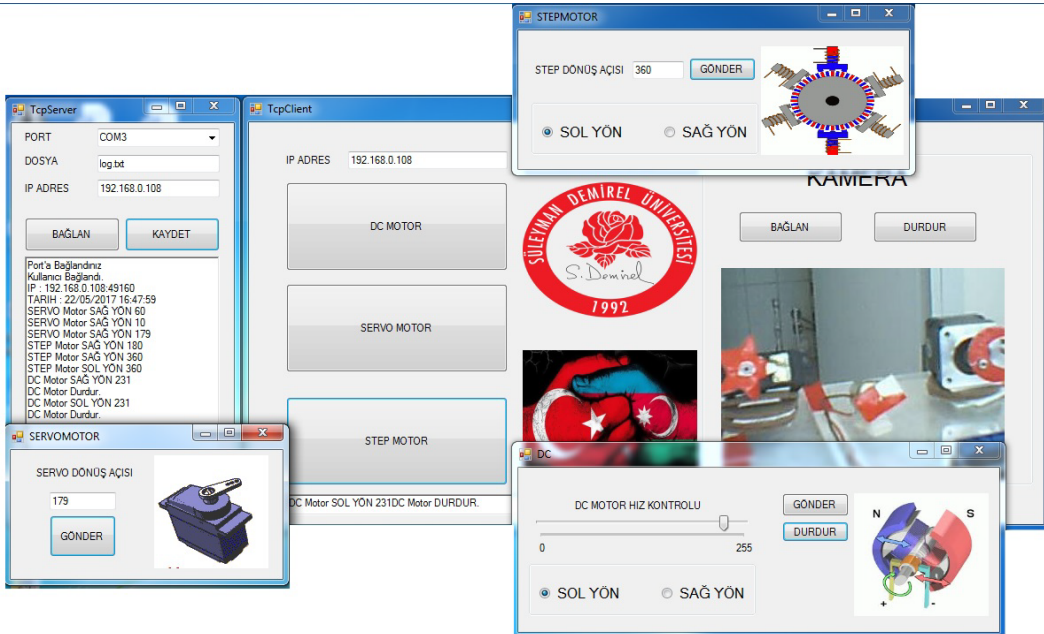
STEPMOTOR

STEP DÖNÜŞ AÇISI 360 GÖNDER

SOL YÖN SAĞ YÖN

TcpServer

PORT COM3
DOSYA log.txt
IP ADRES 192.168.0.108

BAĞLAN KAYDET

Port'a Bağlandınız
Kullanıcı Bağlandı.
IP : 192.168.0.108:49160
TARIH : 22/05/2017 16:47:59
SERVO Motor SAĞ YÖN 60
SERVO Motor SAĞ YÖN 10
SERVO Motor SAĞ YÖN 179
STEP Motor SAĞ YÖN 180
STEP Motor SAĞ YÖN 360
STEP Motor SOL YÖN 360
DC Motor SAĞ YÖN 231
DC Motor Durdur.
DC Motor SOL YÖN 231
DC Motor Durdur.

TcpClient

IP ADRES 192.168.0.108

DC MOTOR

SERVO MOTOR

STEP MOTOR

DC Motor SOL YÖN 231DC Motor DURDUR.

SÜLEYMAN DEMİREL ÜNİVERSİTESİ
S. Demirel
1992

KAMERA

BAĞLAN DURDUR

SERVOMOTOR

SERVO DÖNÜŞ AÇISI

179

GÖNDER

DC

DC MOTOR HIZ KONTROLU

0 255

GÖNDER
DURDUR

N S

SOL YÖN SAĞ YÖN